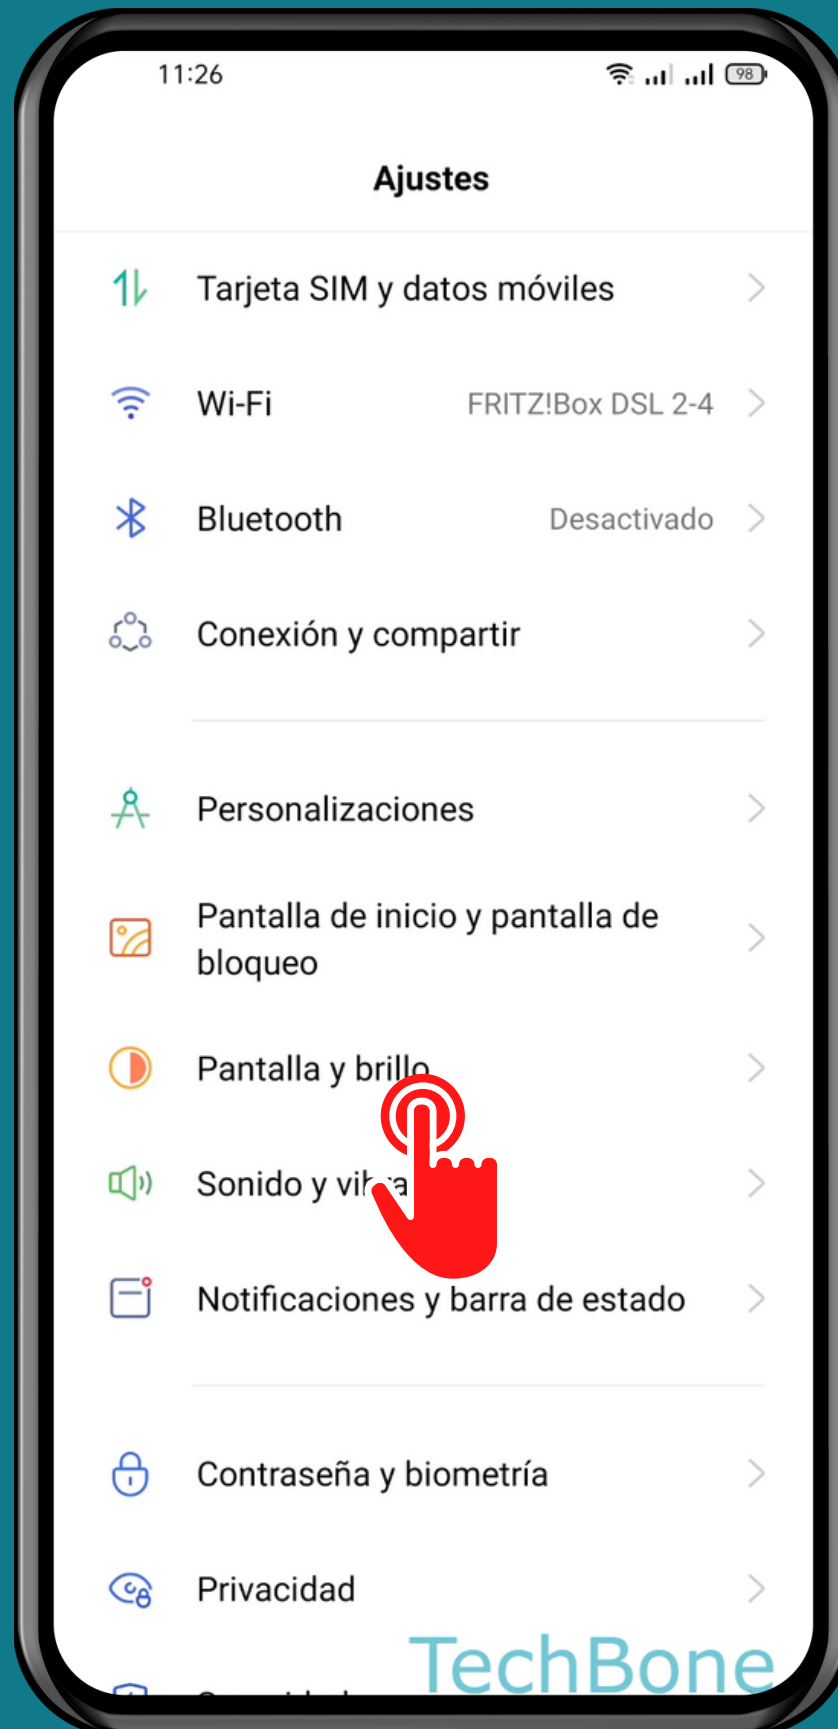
11:26

98

Ajustes

Tarjeta SIM y datos móviles

Wi-Fi FRITZ!Box DSL 2-4

Bluetooth Desactivado

Conexión y compartir

Personalizaciones

Pantalla de inicio y pantalla de bloqueo

Pantalla y brillo

Sonido y vi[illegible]

Notificaciones y barra de estado

Contraseña y biometría

Privacidad

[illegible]

TechBone